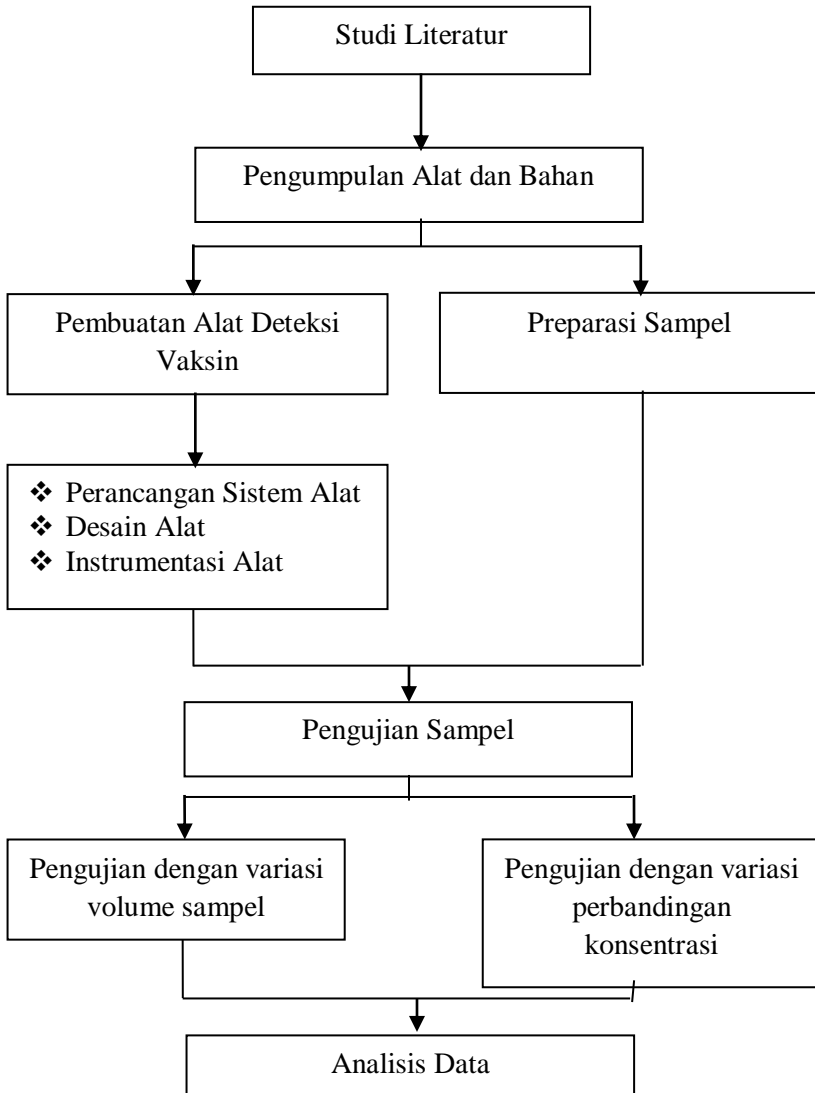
Studi Literatur

Pengumpulan Alat dan Bahan

Pembuatan Alat Deteksi Vaksin

Preparasi Sampel

❖ Perancangan Sistem Alat
❖ Desain Alat
❖ Instrumentasi Alat

Pengujian Sampel

Pengujian dengan variasi volume sampel

Pengujian dengan variasi perbandingan konsentrasi

Analisis Data